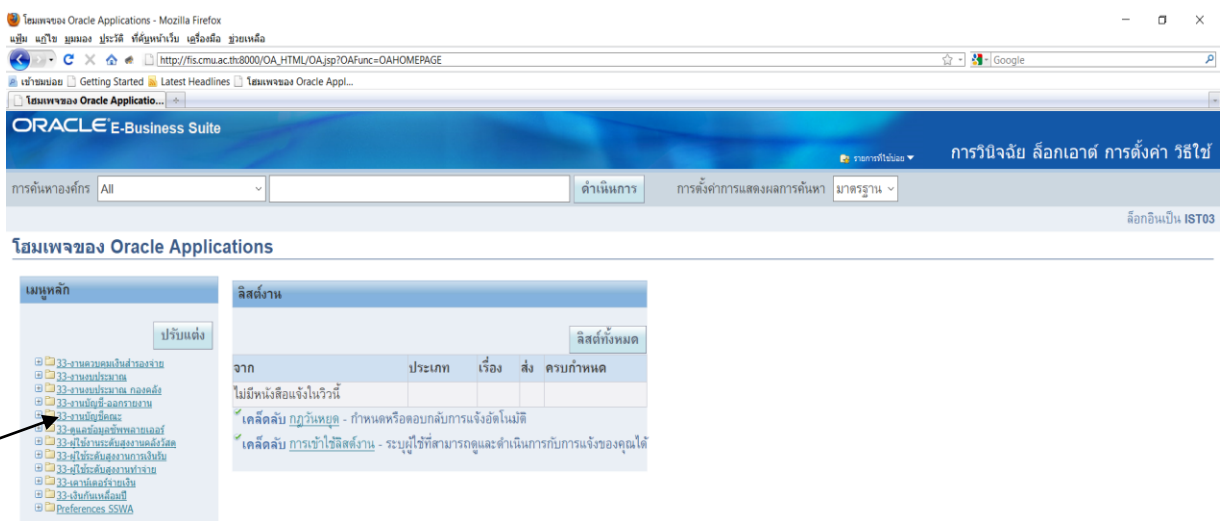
โฮมเพจของ Oracle Applications - Mozilla Firefox

แฟ้ม แก้ไข มุมมอง ประวัติ ที่คั่นหน้าเว็บ เครื่องมือ ช่วยเหลือ

http://fis.cmu.ac.th:8000/OA_HTML/OA.jsp?OAFunc=OAHOMEPAGE

Google

เข้าชมบ่อย Getting Started Latest Headlines โฮมเพจของ Oracle Appl...

โฮมเพจของ Oracle Applicatio...

ORACLE E-Business Suite

รายการที่ใช้บ่อย

การวินิจฉัย ล็อกเอาต์ การตั้งค่า วิธีใช้

การค้นหาองค์กร All

ดำเนินการ

การตั้งค่าการแสดงผลการค้นหา มาตรฐาน

ล็อกอินเป็น IST03

โฮมเพจของ Oracle Applications

เมนูหลัก

ปรับแต่ง

33-งานควบคุมเงินสำรองจ่าย
33-งานงบประมาณ
33-งานงบประมาณ กองคลัง
33-งานบัญชี-ออกรายงาน
33-งานบัญชีคณะ
33-ดูแลข้อมูลซัพพลายเออร์
33-ผู้ใช้งานระดับสูงงานคลังวัสดุ
33-ผู้ใช้ระดับสูงงานการเงินรับ
33-ผู้ใช้ระดับสูงงานฟาจ่าย
33-เคาน์เตอร์จ่ายเงิน
33-เงินกันเหลื่อมปี
Preferences SSWA

ลิสต์งาน

ลิสต์ทั้งหมด

| จาก | ประเภท | เรื่อง | ส่ง | ครบกำหนด |
|---|---|---|---|---|
| ไม่มีหนังสือแจ้งในวิวนี้ | | | | |

เคล็ดลับ กฎวันหยุด - กำหนดหรือตอบกลับการแจ้งอัตโนมัติ

เคล็ดลับ การเข้าใช้ลิสต์งาน - ระบุผู้ใช้ที่สามารถดูและดำเนินการกับการแจ้งของคุณได้